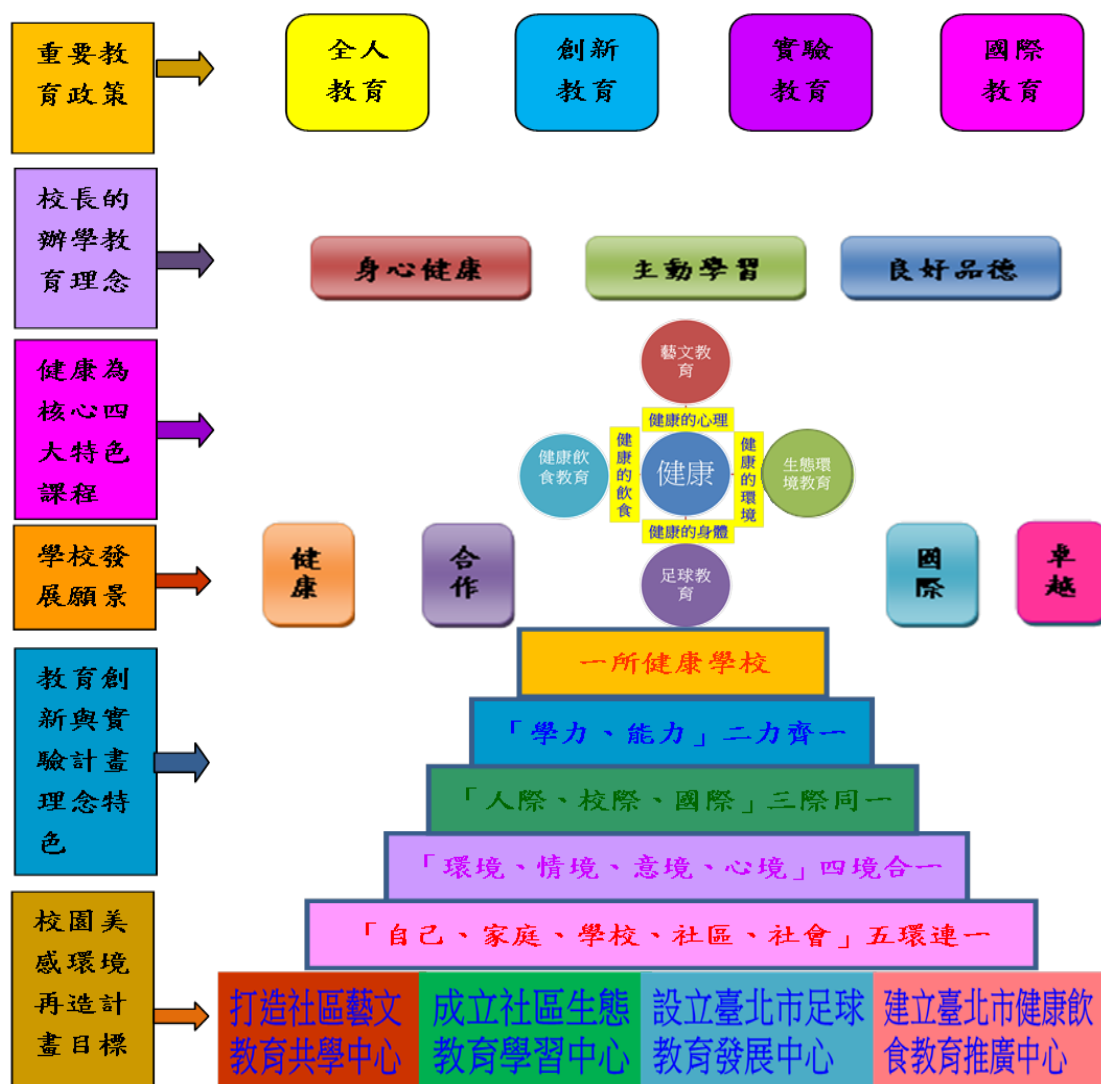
重要教育政策

全人教育

創新教育

實驗教育

國際教育

校長的辦學教育理念

身心健康

主動學習

良好品德

健康為核心四大特色課程

藝文教育

健康的心理

健康的飲食

健康飲食教育

健康

健康的環境

生態環境教育

健康的身體

足球教育

學校發展願景

健康

合作

國際

卓越

教育創新與實驗計畫理念特色

一所健康學校

「學力、能力」二力齊一

「人際、校際、國際」三際同一

「環境、情境、意境、心境」四境合一

「自己、家庭、學校、社區、社會」五環連一

校園美感環境再造計畫目標

打造社區藝文教育共學中心

成立社區生態教育學習中心

設立臺北市足球教育發展中心

建立臺北市健康飲食教育推廣中心